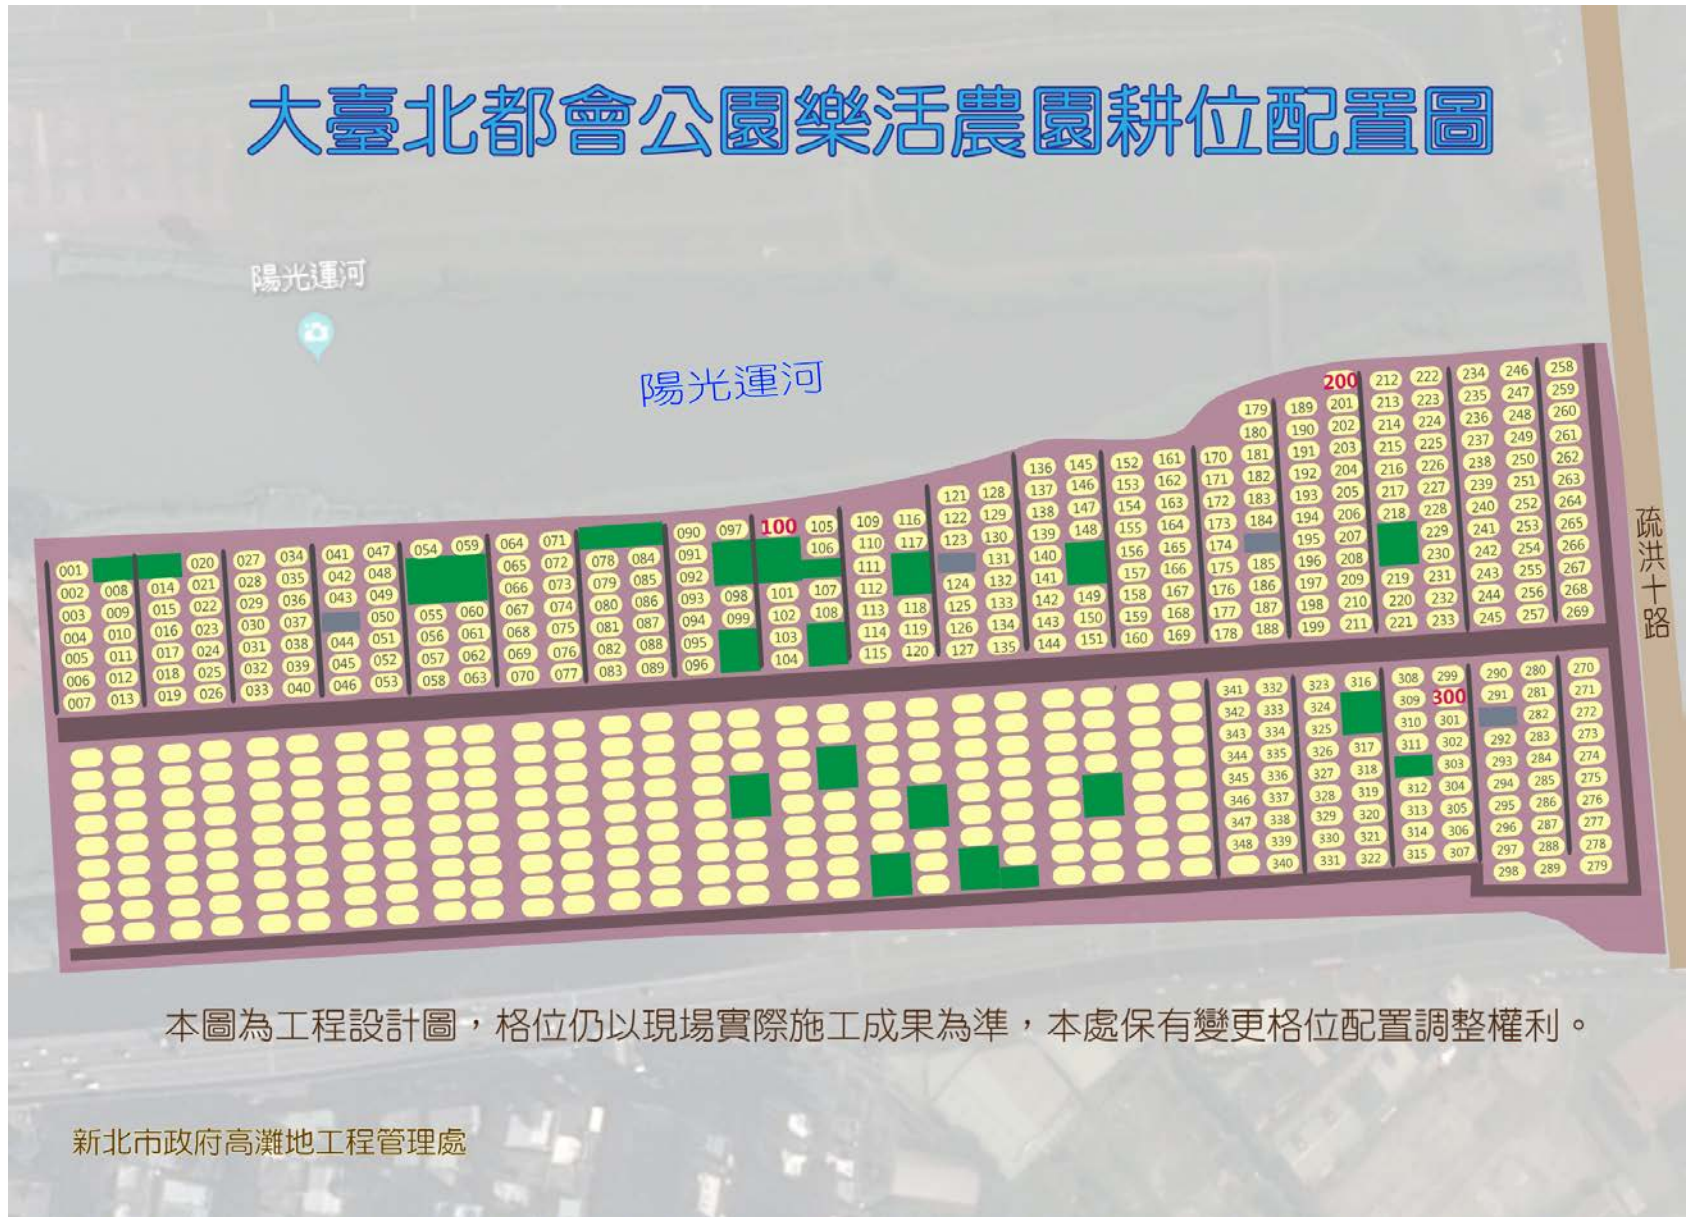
大臺北都會公園樂活農園耕位配置圖

陽光運河

陽光運河

疏洪十路

001 002 003 004 005 006 007
008 009 010 011 012 013
014 015 016 017 018 019
020 021 022 023 024 025 026
027 028 029 030 031 032 033
034 035 036 037 038 039 040
041 042 043 044 045 046
047 048 049 050 051 052 053
054 055 056 057 058
059 060 061 062 063
064 065 066 067 068 069 070
071 072 073 074 075 076 077
078 079 080 081 082 083
084 085 086 087 088 089
090 091 092 093 094 095 096
097 098 099
100 101 102 103 104
105 106 107 108
109 110 111 112 113 114 115
116 117 118 119 120
121 122 123 124 125 126 127
128 129 130 131 132 133 134 135
136 137 138 139 140 141 142 143 144
145 146 147 148 149 150 151
152 153 154 155 156 157 158 159 160
161 162 163 164 165 166 167 168 169
170 171 172 173 174 175 176 177 178
179 180 181 182 183 184 185 186 187 188
189 190 191 192 193 194 195 196 197 198 199
200 201 202 203 204 205 206 207 208 209 210 211
212 213 214 215 216 217 218 219 220 221
222 223 224 225 226 227 228 229 230 231 232 233
234 235 236 237 238 239 240 241 242 243 244 245
246 247 248 249 250 251 252 253 254 255 256 257
258 259 260 261 262 263 264 265 266 267 268 269
270 271 272 273 274 275 276 277 278 279
280 281 282 283 284 285 286 287 288 289
290 291 292 293 294 295 296 297 298
299 300 301 302 303 304 305 306 307
308 309 310 311 312 313 314 315
316 317 318 319 320 321 322
323 324 325 326 327 328 329 330 331
332 333 334 335 336 337 338 339 340
341 342 343 344 345 346 347 348

本圖為工程設計圖，格位仍以現場實際施工成果為準，本處保有變更格位配置調整權利。

新北市政府高灘地工程管理處